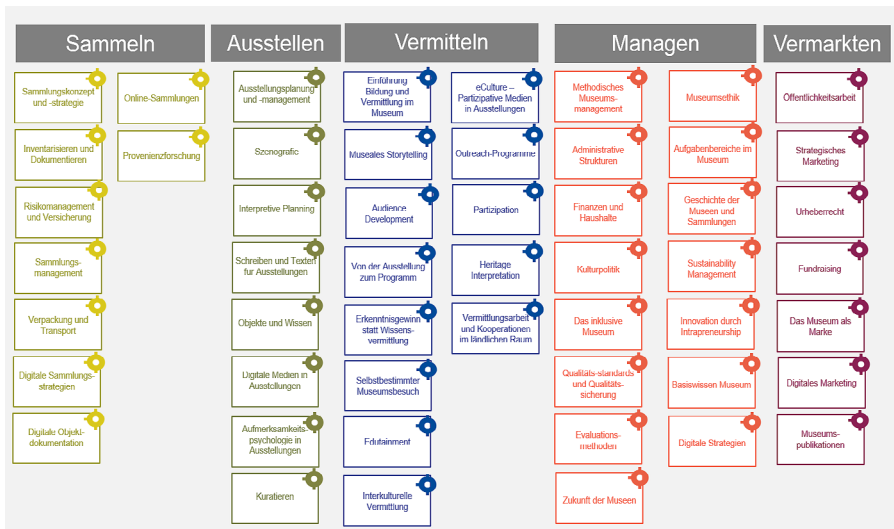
Sammeln

Sammlungskonzept und -strategie

Online-Sammlungen

Inventarisieren und Dokumentieren

Provenienzforschung

Risikomanagement und Versicherung

Sammlungsmanagement

Verpackung und Transport

Digitale Sammlungsstrategien

Digitale Objektdokumentation

Ausstellen

Ausstellungsplanung und -management

Szenografie

Interpretive Planning

Schreiben und Texten für Ausstellungen

Objekte und Wissen

Digitale Medien in Ausstellungen

Aufmerksamkeitspsychologie in Ausstellungen

Kuratieren

Vermitteln

Einführung Bildung und Vermittlung im Museum

eCulture – Partizipative Medien in Ausstellungen

Museales Storytelling

Outreach-Programme

Audience Development

Partizipation

Von der Ausstellung zum Programm

Heritage Interpretation

Erkenntnisgewinn statt Wissensvermittlung

Vermittlungsarbeit und Kooperationen im ländlichen Raum

Selbstbestimmter Museumsbesuch

Edutainment

Interkulturelle Vermittlung

Managen

Methodisches Museumsmanagement

Museumsethik

Administrative Strukturen

Aufgabenbereiche im Museum

Finanzen und Haushalte

Geschichte der Museen und Sammlungen

Kulturpolitik

Sustainability Management

Das inklusive Museum

Innovation durch Intrapreneurship

Qualitäts-standards und Qualitätssicherung

Basiswissen Museum

Evaluationsmethoden

Digitale Strategien

Zukunft der Museen

Vermarkten

Öffentlichkeitsarbeit

Strategisches Marketing

Urheberrecht

Fundraising

Das Museum als Marke

Digitales Marketing

Museumspublikationen